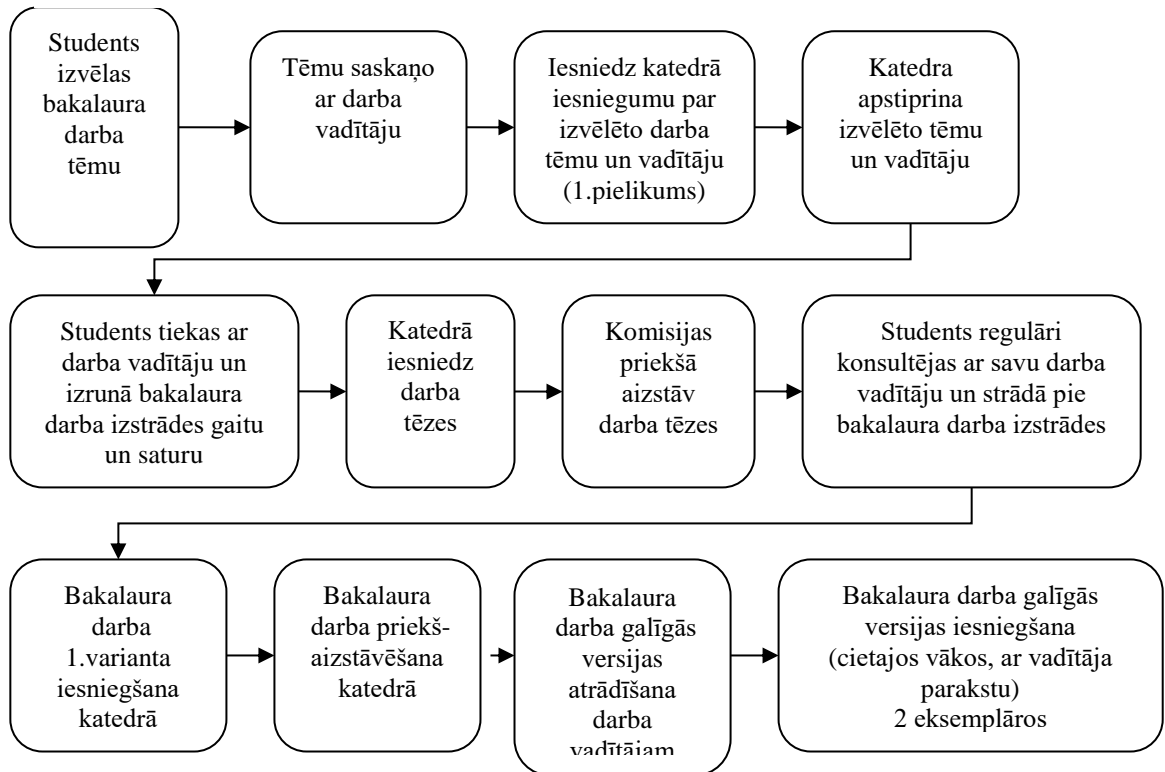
Students izvēlas bakalaura darba tēmu

Tēmu saskaņo ar darba vadītāju

Iesniedz katedrā iesniegumu par izvēlēto darba tēmu un vadītāju (1.pielikums)

Katedra apstiprina izvēlēto tēmu un vadītāju

Students tiekas ar darba vadītāju un izrunā bakalaura darba izstrādes gaitu un saturu

Katedrā iesniedz darba tēzes

Komisijas priekšā aizstāv darba tēzes

Students regulāri konsultējas ar savu darba vadītāju un strādā pie bakalaura darba izstrādes

Bakalaura darba 1.varianta iesniegšana katedrā

Bakalaura darba priekšaizstāvēšana katedrā

Bakalaura darba galīgās versijas atrādīšana darba vadītājam

Bakalaura darba galīgās versijas iesniegšana (cietajos vākos, ar vadītāja parakstu) 2 eksemplāros